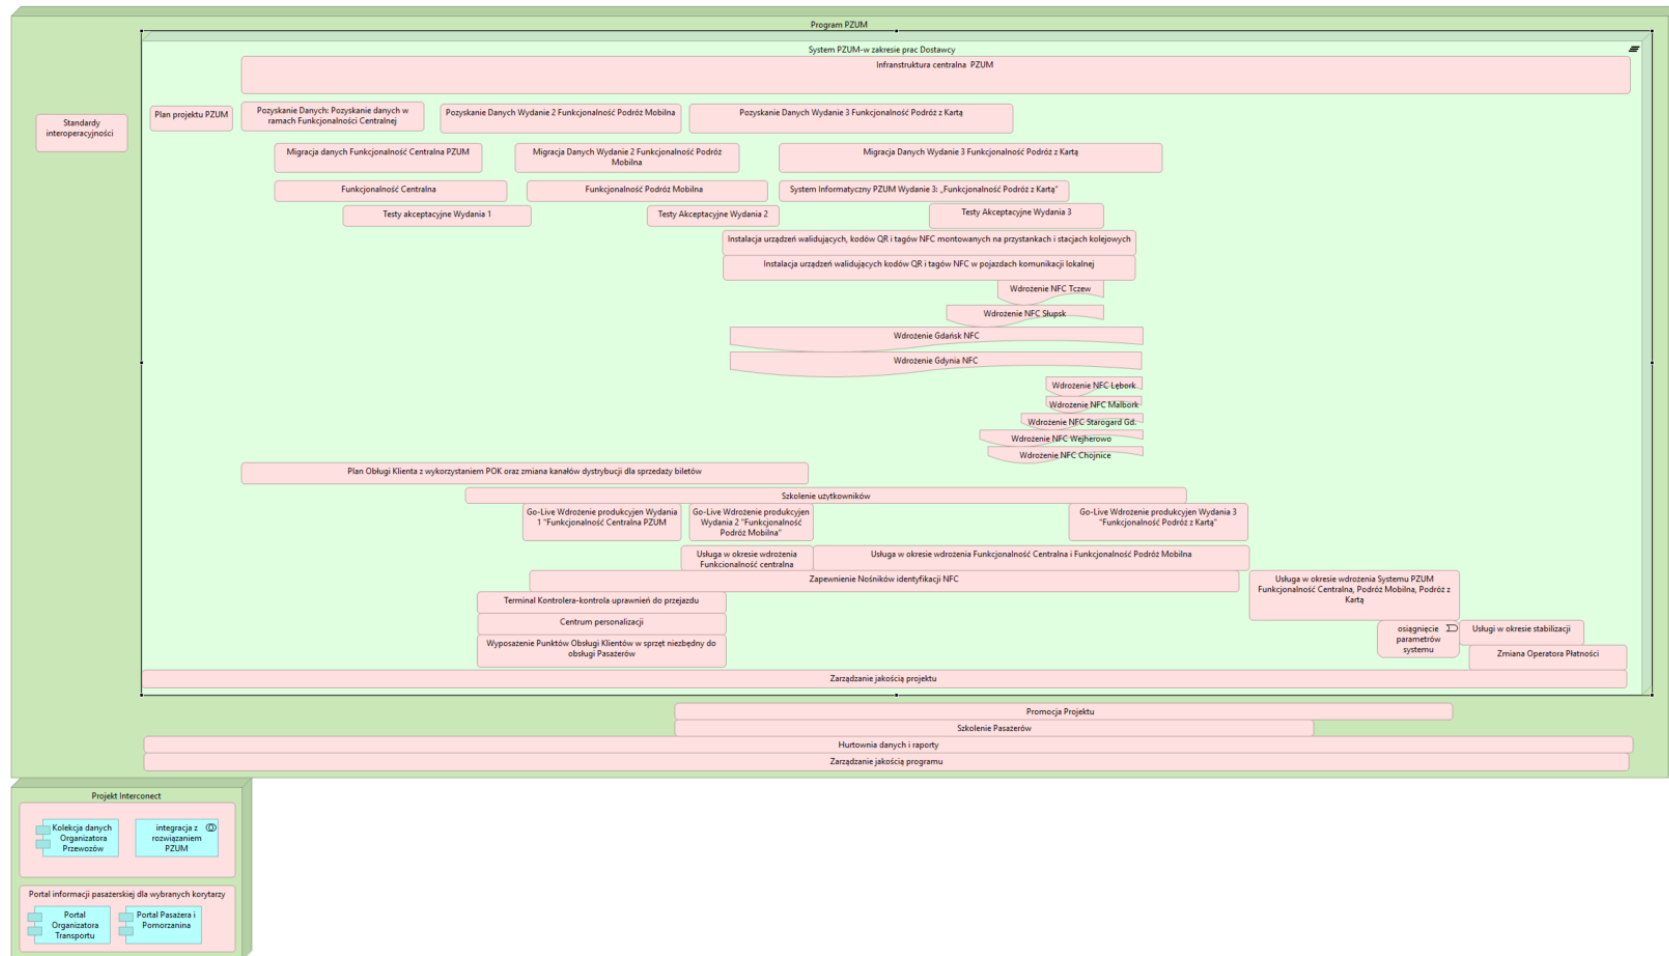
Program PZUM

System PZUM-w zakresie prac Dostawcy

Infrastruktura centralna PZUM

Standardy interoperacyjności

Plan projektu PZUM

Pozyskanie Danych: Pozyskanie danych w ramach Funkcjonalności Centralnej

Pozyskanie Danych Wydanie 2 Funkcjonalność Podróż Mobilna

Pozyskanie Danych Wydanie 3 Funkcjonalność Podróż z Kartą

Migracja danych Funkcjonalność Centralna PZUM

Migracja Danych Wydanie 2 Funkcjonalność Podróż Mobilna

Migracja Danych Wydanie 3 Funkcjonalność Podróż z Kartą

Funkcjonalność Centralna

Funkcjonalność Podróż Mobilna

System Informatyczny PZUM Wydanie 3: „Funkcjonalność Podróż z Kartą"

Testy akceptacyjne Wydania 1

Testy Akceptacyjne Wydania 2

Testy Akceptacyjne Wydania 3

Instalacja urządzeń walidujących, kodów QR i tagów NFC montowanych na przystankach i stacjach kolejowych

Instalacja urządzeń walidujących kodów QR i tagów NFC w pojazdach komunikacji lokalnej

Wdrożenie NFC Tczew

Wdrożenie NFC Słupsk

Wdrożenie Gdańsk NFC

Wdrożenie Gdynia NFC

Wdrożenie NFC Lębork

Wdrożenie NFC Malbork

Wdrożenie NFC Starogard Gd.

Wdrożenie NFC Wejherowo

Wdrożenie NFC Chojnice

Plan Obługi Klienta z wykorzystaniem POK oraz zmiana kanałów dystrybucji dla sprzedaży biletów

Szkolenie użytkowników

Go-Live Wdrożenie produkcyjnen Wydania 1 "Funkcjonalność Centralna PZUM

Go-Live Wdrożenie produkcyjnen Wydania 2 "Funkcjonalność Podróż Mobilna"

Go-Live Wdrożenie produkcyjnen Wydania 3 "Funkcjonalność Podróż z Kartą"

Usługa w okresie wdrożenia Funkcjonalność centralna

Usługa w okresie wdrożenia Funkcjonalność Centralna i Funkcjonalność Podróż Mobilna

Zapewnienie Nośników identyfikacji NFC

Usługa w okresie wdrożenia Systemu PZUM Funkcjonalność Centralna, Podróż Mobilna, Podróż z Kartą

Terminal Kontrolera-kontrola uprawnień do przejazdu

Centrum personalizacji

Wyposażenie Punktów Obsługi Klientów w sprzęt niezbędny do obsługi Pasażerów

osiągnięcie parametrów systemu

Usługi w okresie stabilizacji

Zmiana Operatora Płatności

Zarządzanie jakością projektu

Promocja Projektu

Szkolenie Pasażerów

Hurtownia danych i raporty

Zarządzanie jakością programu

Projekt Interconect

Kolekcja danych Organizatora Przewozów

integracja z rozwiązaniem PZUM

Portal informacji pasażerskiej dla wybranych korytarzy

Portal Organizatora Transportu

Portal Pasażera i Pomorzanina